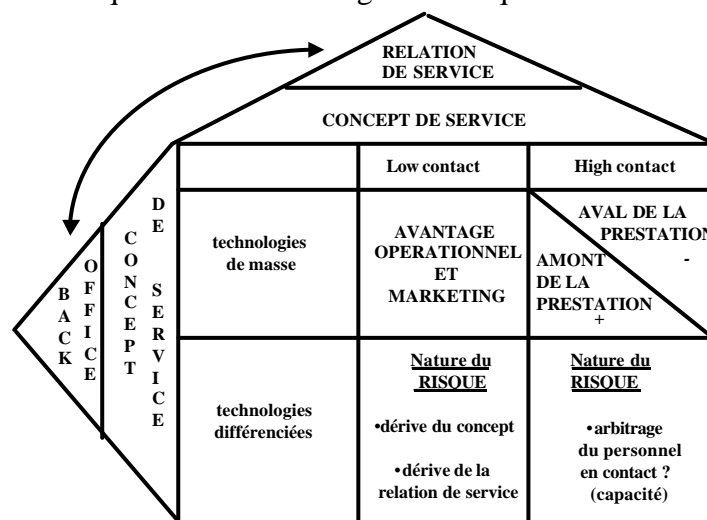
RELATION DE SERVICE

CONCEPT DE SERVICE

BACK OFFICE

CONCEPT DE SERVICE

| | Low contact | High contact |
|---|---|---|
| technologies de masse | AVANTAGE OPERATIONNEL ET MARKETING | AVAL DE LA PRESTATION - AMONT DE LA PRESTATION + |
| technologies différenciées | Nature du RISQUE •dérive du concept •dérive de la relation de service | Nature du RISQUE •arbitrage du personnel en contact ? (capacité) |